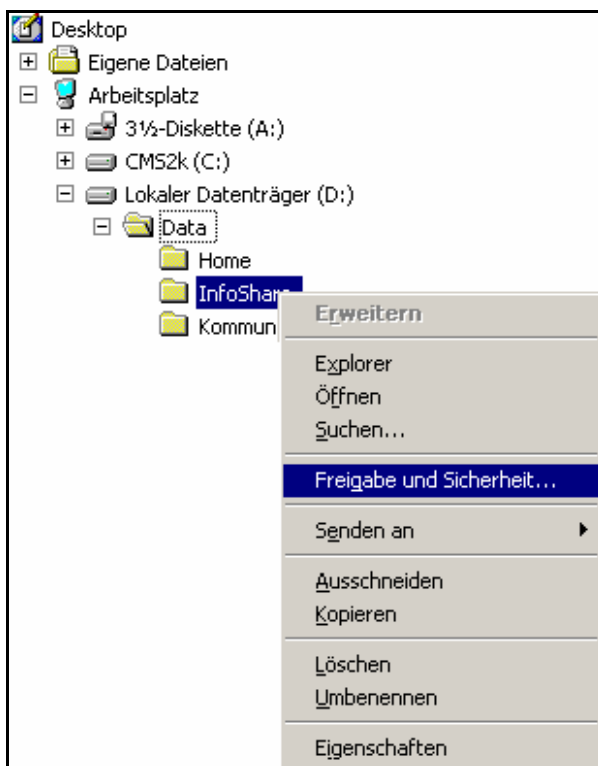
Desktop
Eigene Dateien
Arbeitsplatz
3½-Diskette (A:)
CMS2k (C:)
Lokaler Datenträger (D:)
Data
Home
InfoShar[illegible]
Kommun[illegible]

Erweitern
Explorer
Öffnen
Suchen...
Freigabe und Sicherheit...
Senden an
Ausschneiden
Kopieren
Löschen
Umbenennen
Eigenschaften